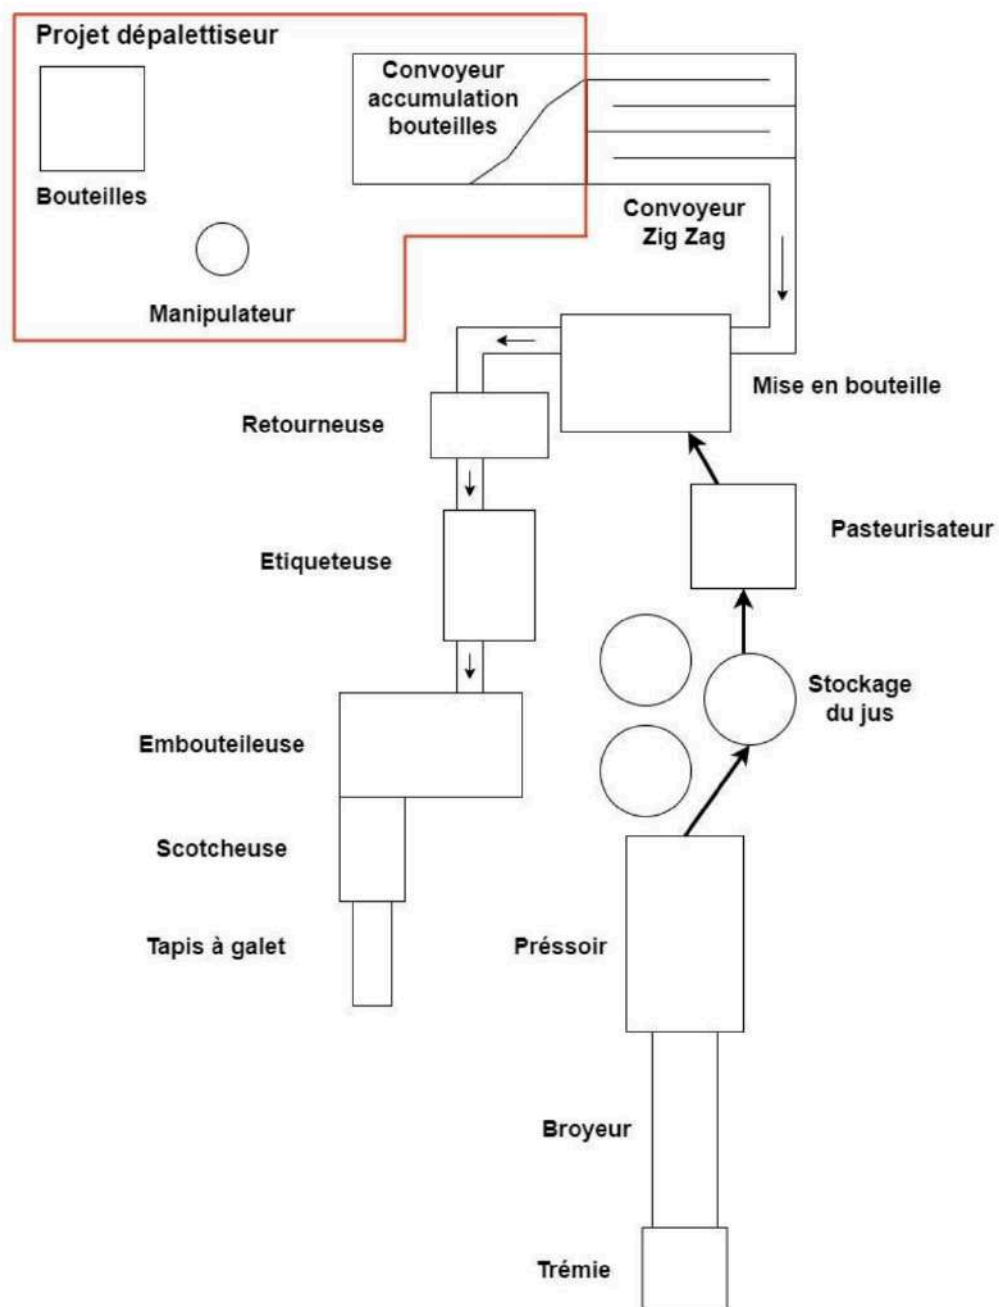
Projet dépalettiseur

Convoyeur accumulation bouteilles

Bouteilles

Manipulateur

Convoyeur Zig Zag

Mise en bouteille

Retourneuse

Pasteurisateur

Etiqueteuse

Stockage du jus

Embouteileuse

Scotcheuse

Tapis à galet

Préssoir

Broyeur

Trémie